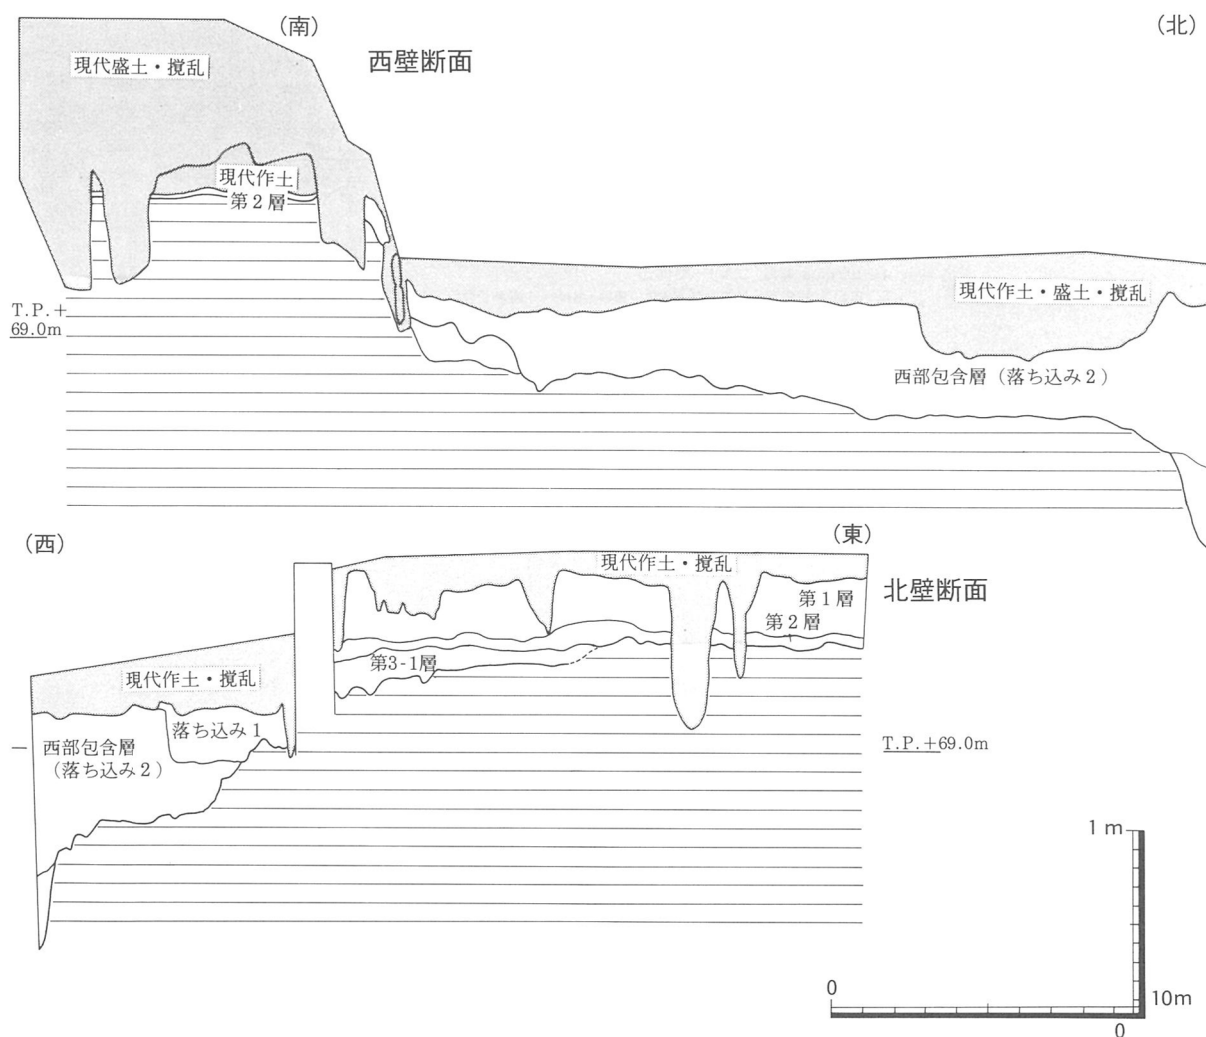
(南)

(北)

西壁断面

現代盛土・撹乱

現代作土

第2層

T.P.+69.0m

現代作土・盛土・撹乱

西部包含層（落ち込み2）

(西)

(東)

現代作土・撹乱

北壁断面

第1層

第2層

第3-1層

現代作土・撹乱

落ち込み1

西部包含層（落ち込み2）

T.P.+69.0m

1 m

0

10m

0